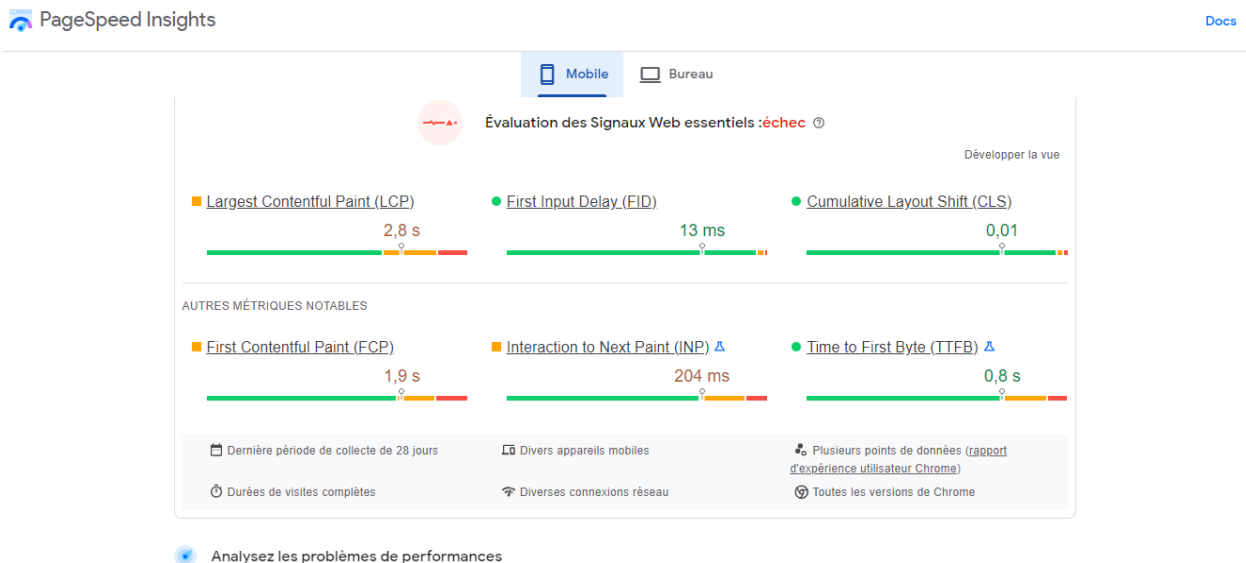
PageSpeed Insights

Docs

Mobile

Bureau

Évaluation des Signaux Web essentiels :échec

Développer la vue

Largest Contentful Paint (LCP)
2,8 s

First Input Delay (FID)
13 ms

Cumulative Layout Shift (CLS)
0,01

AUTRES MÉTRIQUES NOTABLES

First Contentful Paint (FCP)
1,9 s

Interaction to Next Paint (INP)
204 ms

Time to First Byte (TTFB)
0,8 s

Dernière période de collecte de 28 jours

Divers appareils mobiles

Plusieurs points de données (rapport d'expérience utilisateur Chrome)

Durées de visites complètes

Diverses connexions réseau

Toutes les versions de Chrome

Analysez les problèmes de performances